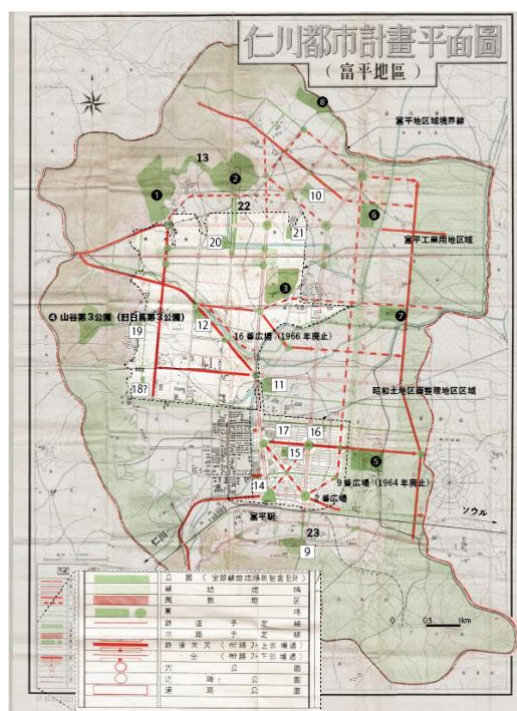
仁川都市計畫平面圖
（富平地區）

8
富平地区域境界線
13
1
2
10
22
20
21
6
富平工業用地区域
3
④ 山谷第３公園（旧日馬第３公園）
19
12
7
16 番広場（1966 年廃止）
18?
11
昭和土地区画整理地区区域
17
16
15
5
9 番広場（1964 年廃止）
14
2 番広場
富平駅
ソウル
仁川
23
9

公園（全部綠地地帶包含함）
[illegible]
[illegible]
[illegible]
鐵道予定線
道路予定線
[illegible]
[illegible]
大公園
近隣公園
運動公園

0 0.5 1km